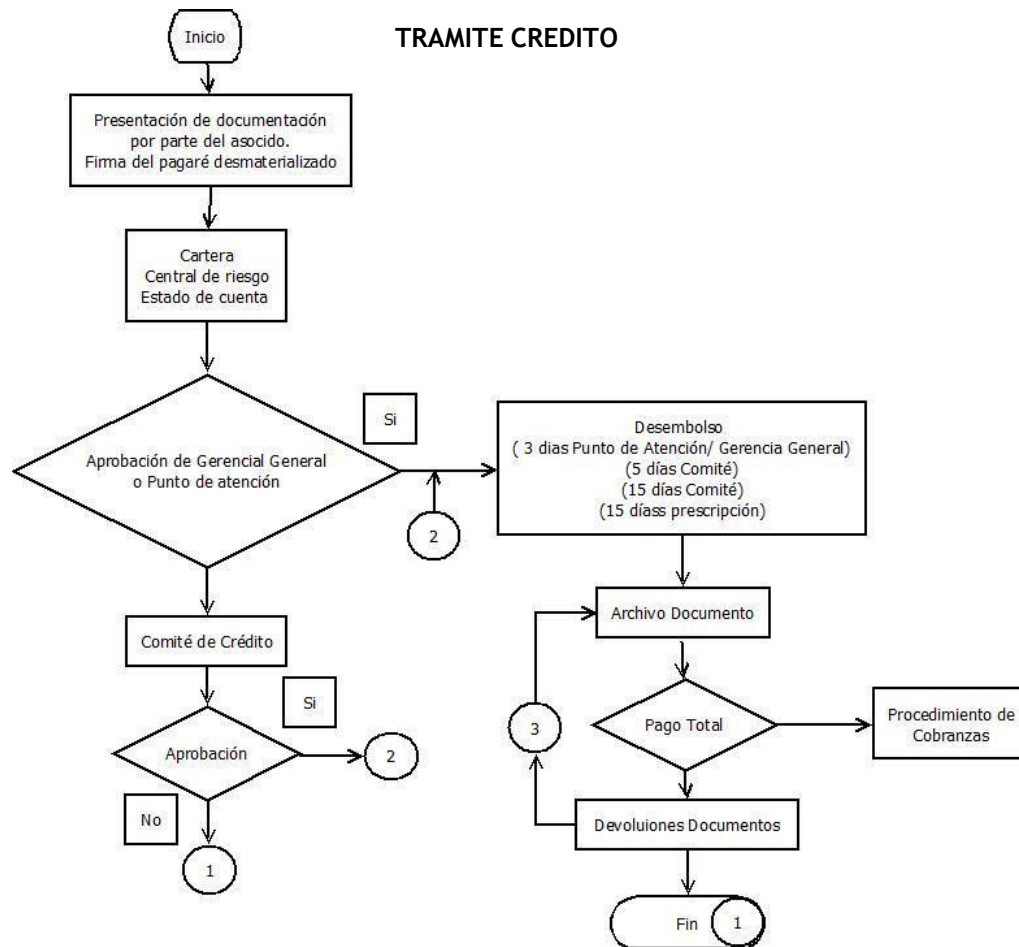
TRAMITE CREDITO

Inicio

Presentación de documentación por parte del asocido. Firma del pagaré desmaterializado

Cartera
Central de riesgo
Estado de cuenta

Aprobación de Gerencial General o Punto de atención

Si

2

Desembolso
( 3 dias Punto de Atención/ Gerencia General)
(5 días Comité)
(15 días Comité)
(15 díass prescripción)

Comité de Crédito

Si

Aprobación

2

No

1

Archivo Documento

3

Pago Total

Procedimiento de Cobranzas

Devoluiones Documentos

Fin

1